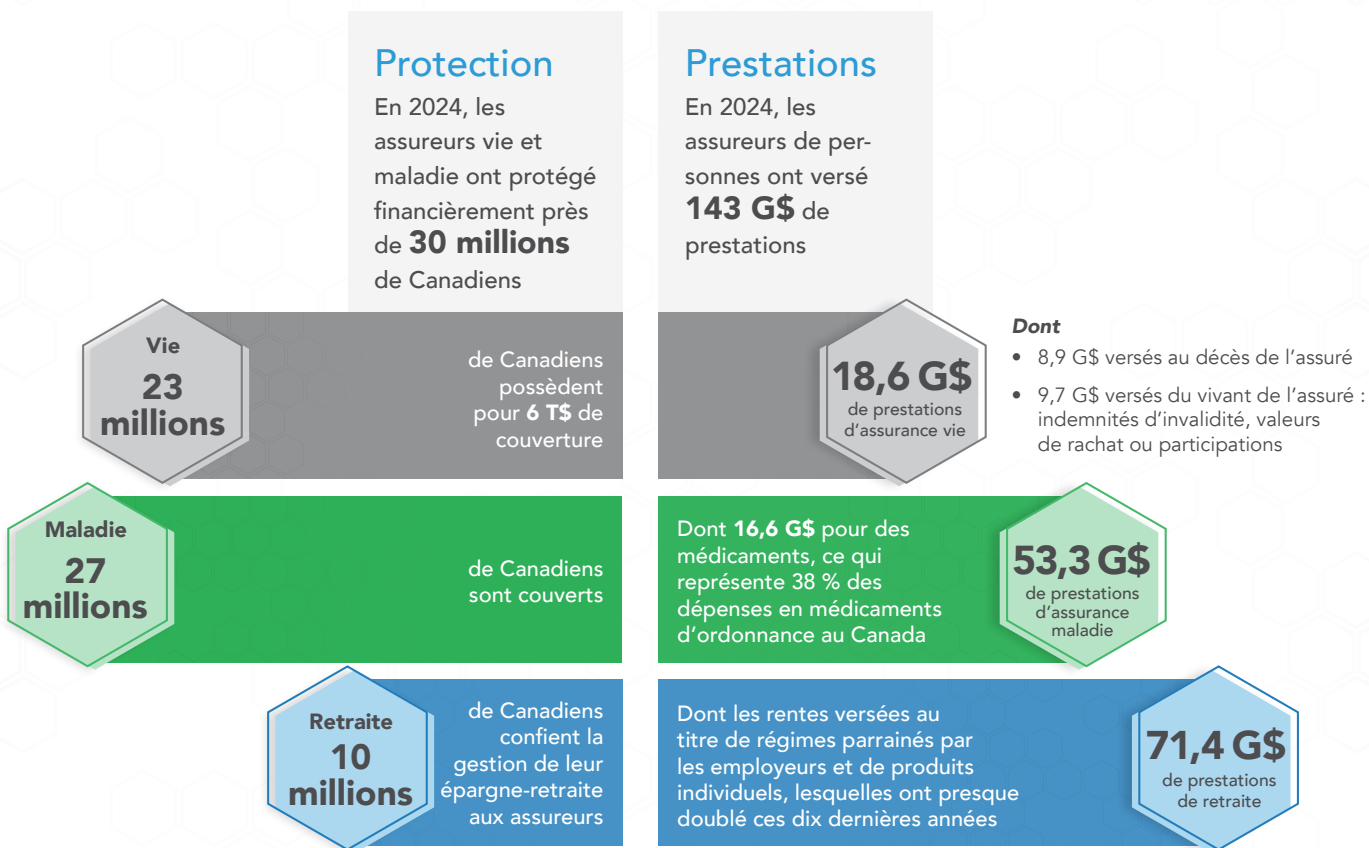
Protection

En 2024, les assureurs vie et maladie ont protégé financièrement près de 30 millions de Canadiens

Prestations

En 2024, les assureurs de personnes ont versé 143 G$ de prestations

Vie
23 millions

de Canadiens possèdent pour 6 T$ de couverture

18,6 G$
de prestations d'assurance vie

Dont
• 8,9 G$ versés au décès de l'assuré
• 9,7 G$ versés du vivant de l'assuré : indemnités d'invalidité, valeurs de rachat ou participations

Maladie
27 millions

de Canadiens sont couverts

Dont 16,6 G$ pour des médicaments, ce qui représente 38 % des dépenses en médicaments d'ordonnance au Canada

53,3 G$
de prestations d'assurance maladie

Retraite
10 millions

de Canadiens confient la gestion de leur épargne-retraite aux assureurs

Dont les rentes versées au titre de régimes parrainés par les employeurs et de produits individuels, lesquelles ont presque doublé ces dix dernières années

71,4 G$
de prestations de retraite